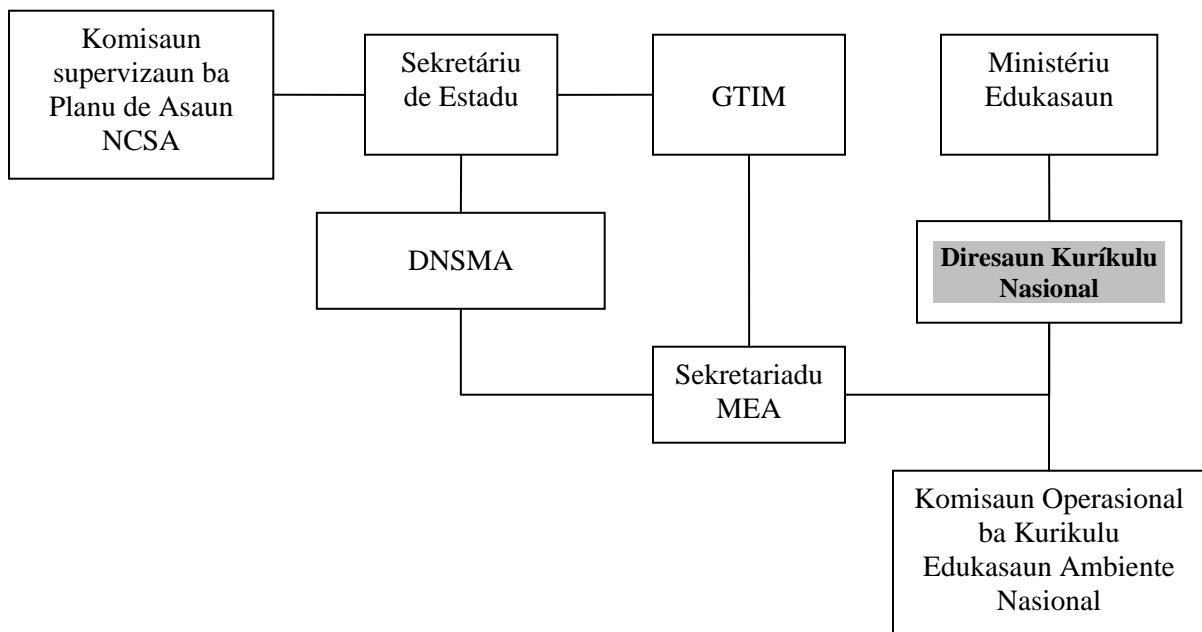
Komisaun supervizaun ba Planu de Asaun NCSA

Sekretáriu de Estadu

GTIM

Ministériu Edukasaun

DNSMA

**Diresaun Kurikulu Nasional**

Sekretariadu MEA

Komisaun Operasional ba Kurikulu Edukasaun Ambiente Nasional